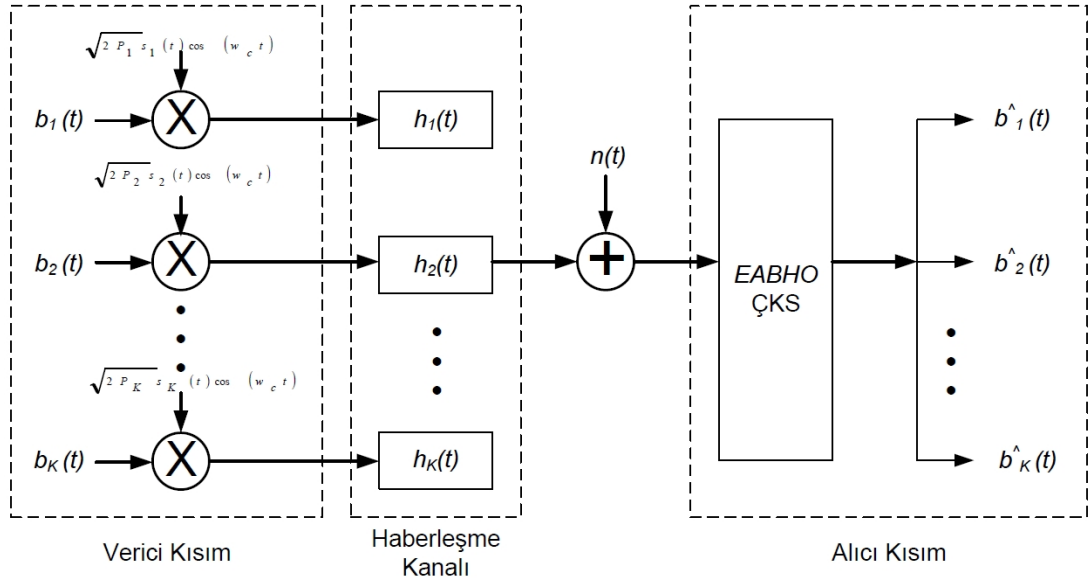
$\sqrt{2P_1}s_1(t)\cos(w_c t)$

$b_1(t)$

X

$h_1(t)$

$n(t)$

$b^{\wedge}_1(t)$

$\sqrt{2P_2}s_2(t)\cos(w_c t)$

$b_2(t)$

X

$h_2(t)$

+

EABHO
ÇKS

$b^{\wedge}_2(t)$

$\sqrt{2P_K}s_K(t)\cos(w_c t)$

$b_K(t)$

X

$h_K(t)$

$b^{\wedge}_K(t)$

Verici Kısım

Haberleşme Kanalı

Alıcı Kısım